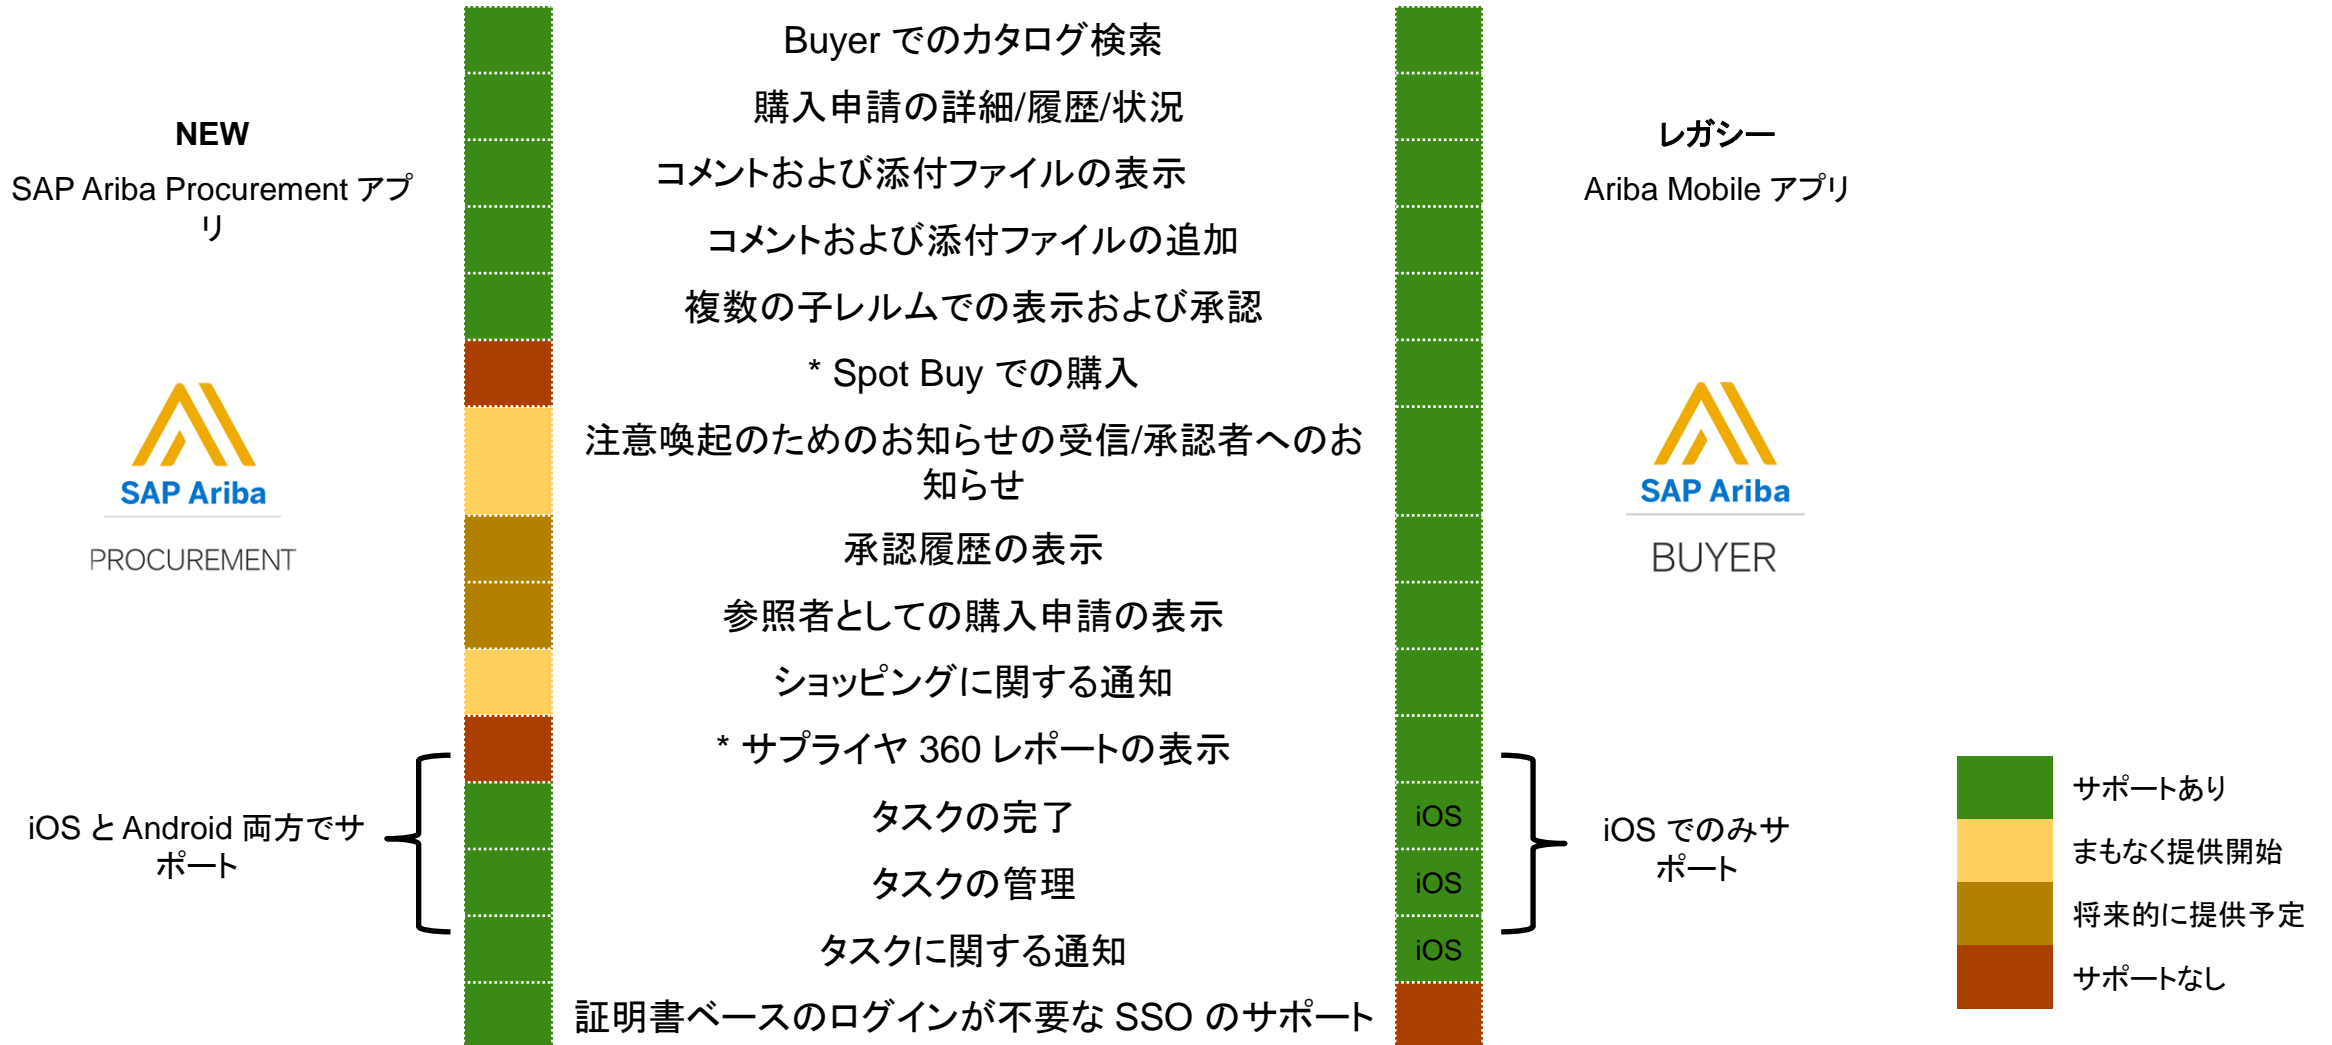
NEW
SAP Ariba Procurement アプリ

SAP Ariba
PROCUREMENT

iOS と Android 両方でサポート

Buyer でのカタログ検索
購入申請の詳細/履歴/状況
コメントおよび添付ファイルの表示
コメントおよび添付ファイルの追加
複数の子レルムでの表示および承認
* Spot Buy での購入
注意喚起のためのお知らせの受信/承認者へのお知らせ
承認履歴の表示
参照者としての購入申請の表示
ショッピングに関する通知
* サプライヤ 360 レポートの表示
タスクの完了
タスクの管理
タスクに関する通知
証明書ベースのログインが不要な SSO のサポート

iOS
iOS
iOS

レガシー
Ariba Mobile アプリ

SAP Ariba
BUYER

iOS でのみサポート

サポートあり
まもなく提供開始
将来的に提供予定
サポートなし